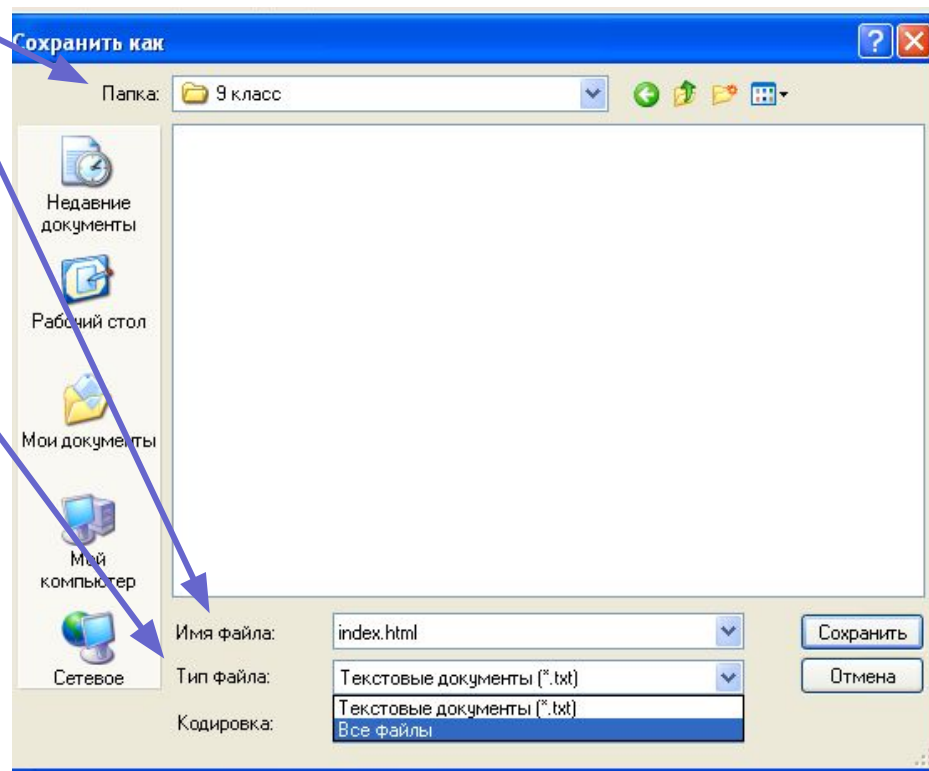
Сохранить как

Папка: 9 класс

Недавние документы

Рабочий стол

Мои документы

Мой компьютер

Сетевое

Имя файла: index.html

Тип файла: Текстовые документы (*.txt)

Кодировка:

Текстовые документы (*.txt)

Все файлы

Сохранить

Отмена